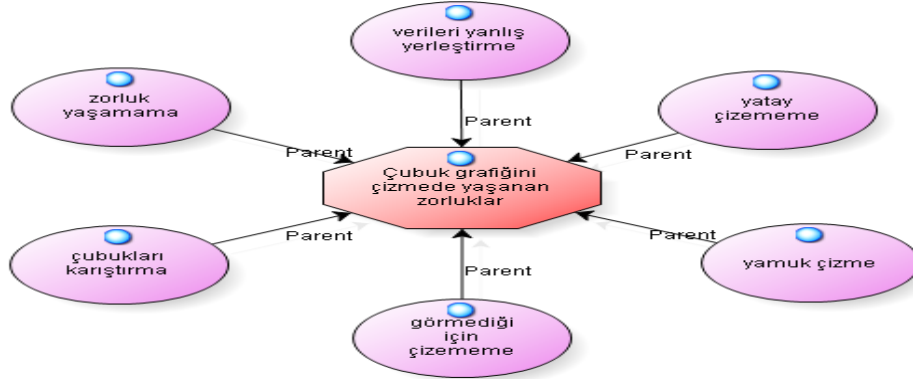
verileri yanlış yerleştirme

zorluk yaşamama

yatay çizememe

Parent

Parent

Parent

Çubuk grafiğini çizmede yaşanan zorluklar

çubukları karıştırma

Parent

Parent

yamuk çizme

Parent

görmediği için çizememe